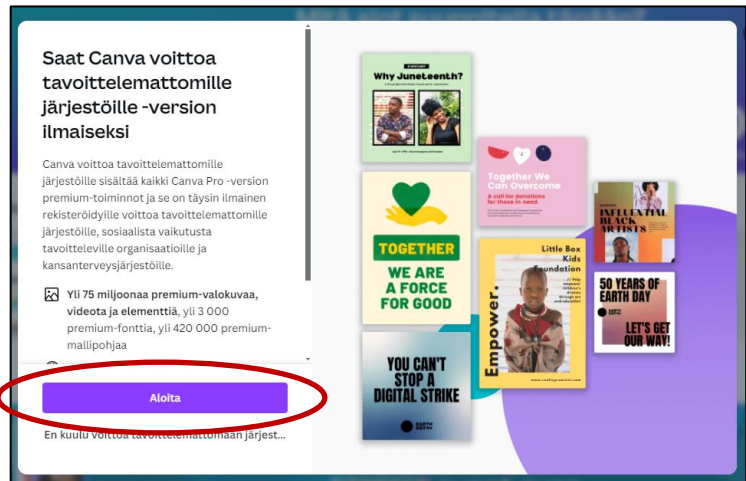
Saat Canva voittoa tavoittelemattomille järjestöille -version ilmaiseksi

Canva voittoa tavoittelemattomille järjestöille sisältää kaikki Canva Pro -version premium-toiminnot ja se on täysin ilmainen rekisteröidyille voittoa tavoittelemattomille järjestöille, sosiaalista vaikutusta tavoitteleville organisaatioille ja kansanterveysjärjestöille.

**Yli 75 miljoonaa premium-valokuvaa, videota ja elementtiä**, yli 3 000 premium-fonttia, yli 420 000 premium-mallipohjaa

Aloita

En kuulu voittoa tavoittelemattomaan järjest...

Why Juneteenth?

Together We Can Overcome

A call for donations for those in need.

TOGETHER

WE ARE A FORCE FOR GOOD

Little Box Kids Foundation

Empower.

INFLUENTIAL BLACK ARTISTS

50 YEARS OF EARTH DAY

LET'S GET OUR WAY!

YOU CAN'T STOP A DIGITAL STRIKE